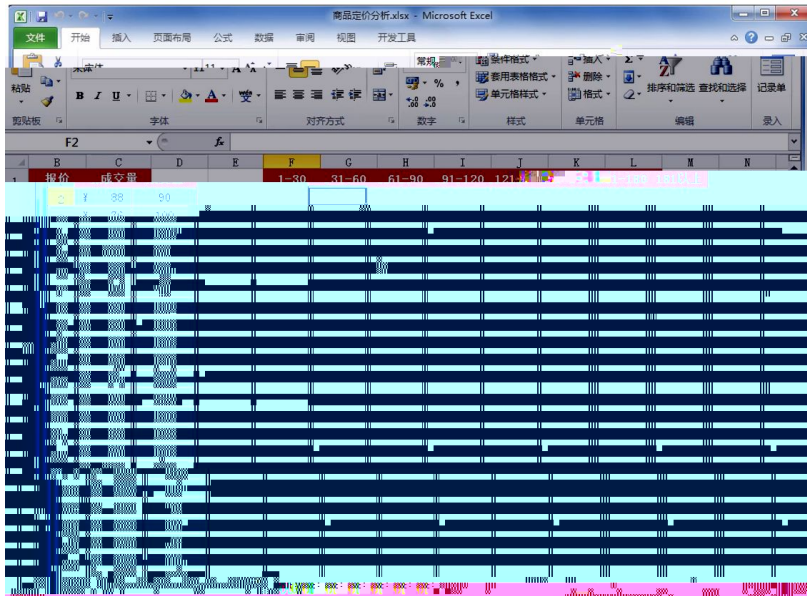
商品定价分析.xlsx - Microsoft Excel

文件 开始 插入 页面布局 公式 数据 审阅 视图 开发工具

粘贴 剪贴板 宋体 11 B I U 字体 对齐方式 常规 % 数字 条件格式 套用表格格式 单元格样式 样式 插入 删除 格式 单元格 排序和筛选 查找和选择 编辑 记录单 录入

F2 $f_x$

| | B | C | D | E | F | G | H | I | J | K | L | M | N |
|---|---|---|---|---|---|---|---|---|---|---|---|---|---|
| 1 | 报价 | 成交量 | | | 1-30 | 31-60 | 61-90 | 91-120 | 121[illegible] | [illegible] | | | |
| 2 | ¥ | 88 | 90 | | | | | | | | | | |